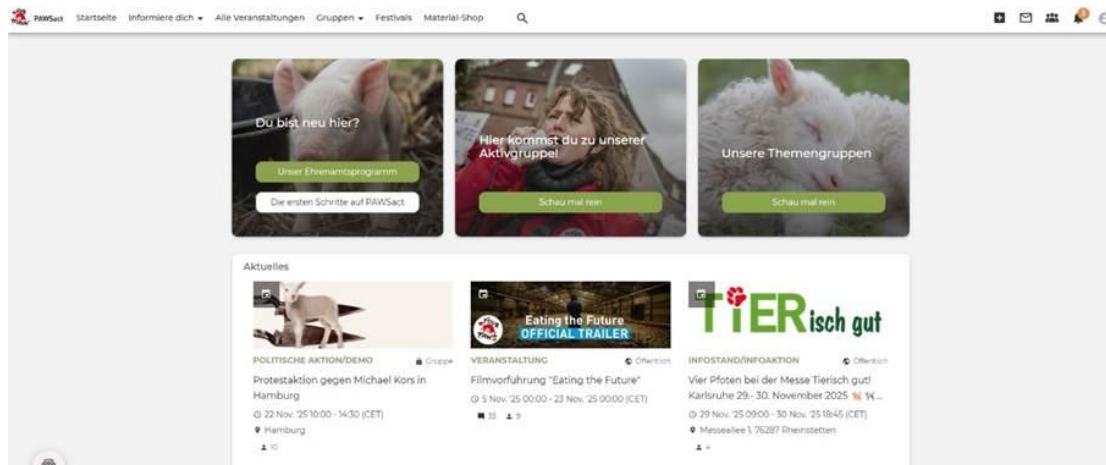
PAWSact Startseite Informiere dich ▾ Alle Veranstaltungen Gruppen ▾ Festivals Material-Shop

Du bist neu hier?

Unser Ehrenamtsprogramm

Die ersten Schritte auf PAWSact

Hier kommst du zu unserer Aktivgruppe!

Schau mal rein

Unsere Themengruppen

Schau mal rein

Aktuelles

POLITISCHE AKTION/DEMO Gruppe

Protestaktion gegen Michael Kors in Hamburg

22 Nov. '25 10:00 - 14:30 (CET)

Hamburg

10

Eating the Future
OFFICIAL TRAILER

VERANSTALTUNG Öffentlich

Filmvorführung "Eating the Future"

5 Nov. '25 00:00 - 23 Nov. '25 00:00 (CET)

33 9

TIERisch gut

INFOSTAND/INFOAKTION Öffentlich

Vier Pfoten bei der Messe Tierisch gut! Karlsruhe 29.- 30. November 2025 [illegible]

29 Nov. '25 09:00 - 30 Nov. '25 18:45 (CET)

Messeallee 1, 76287 Rheinstetten

4